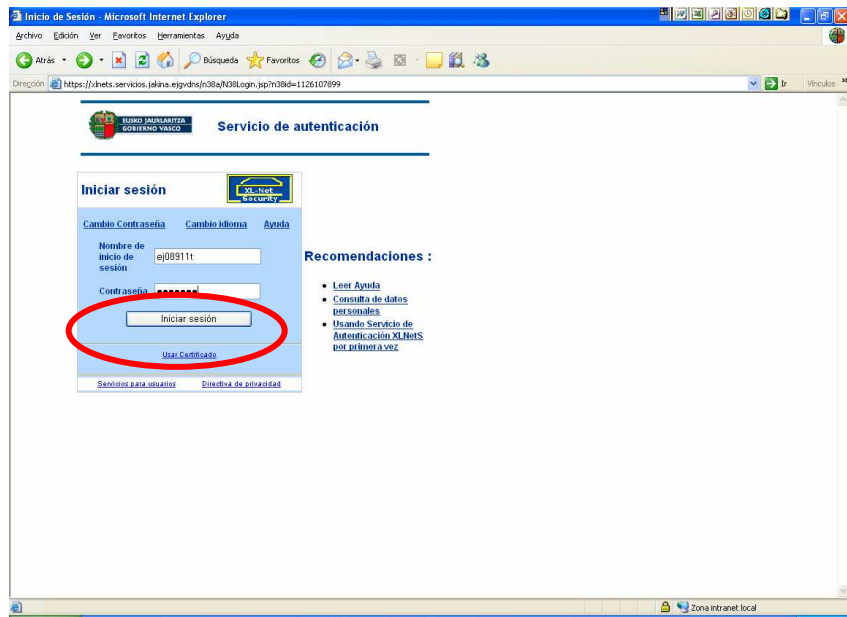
Inicio de Sesión - Microsoft Internet Explorer

Archivo Edición Ver Favoritos Herramientas Ayuda

Atrás Búsqueda Favoritos

Dirección https://xlnets.servicios.jakina.ejgvdns/n38a/N38Login.jsp?n38id=1126107899

Ir Vínculos

EUSKO JAURLARITZA GOBIERNO VASCO

Servicio de autenticación

Iniciar sesión

XL-Net Security

Cambio Contraseña Cambio idioma Ayuda

Nombre de inicio de sesión ej08911t

Contraseña ●●●●●●●

Iniciar sesión

Usar Certificado

Servicios para usuarios Directiva de privacidad

Recomendaciones :

- Leer Ayuda
- Consulta de datos personales
- Usando Servicio de Autenticación XLNetS por primera vez

Zona intranet local